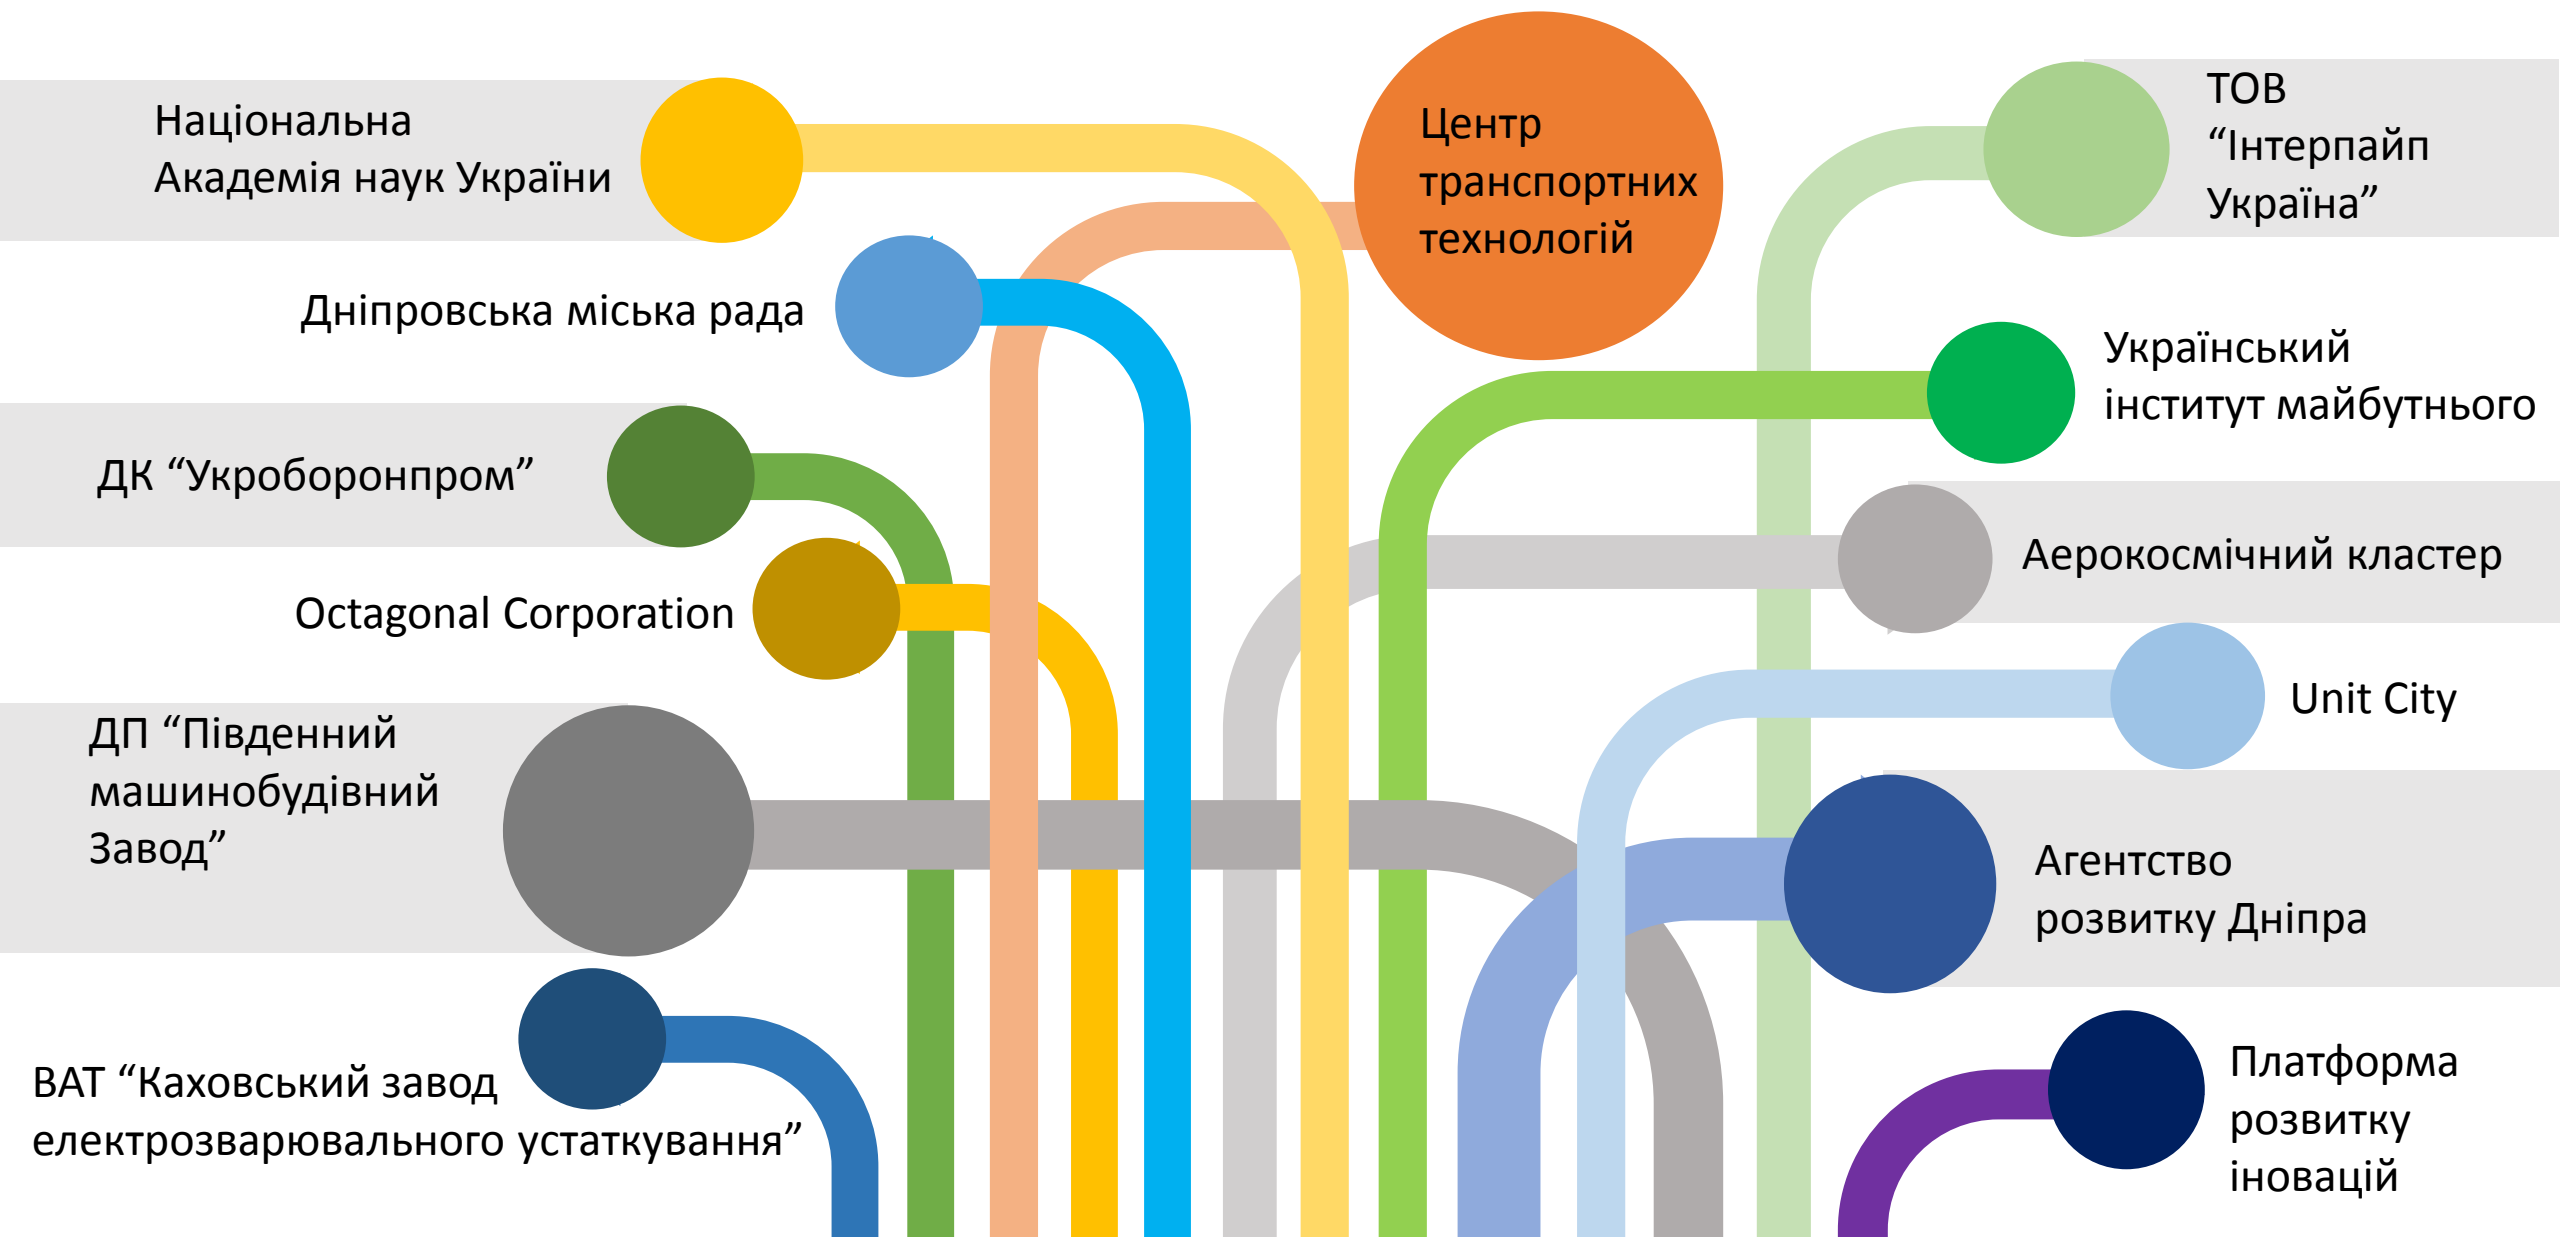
Національна Академія наук України

Центр транспортних технологій

ТОВ “Інтерпайп Україна”

Дніпровська міська рада

Український інститут майбутнього

ДК “Укроборонпром”

Аерокосмічний кластер

Octagonal Corporation

Unit City

ДП “Південний машинобудівний Завод”

Агентство розвитку Дніпра

ВАТ “Каховський завод електрозварювального устаткування”

Платформа розвитку іновацій